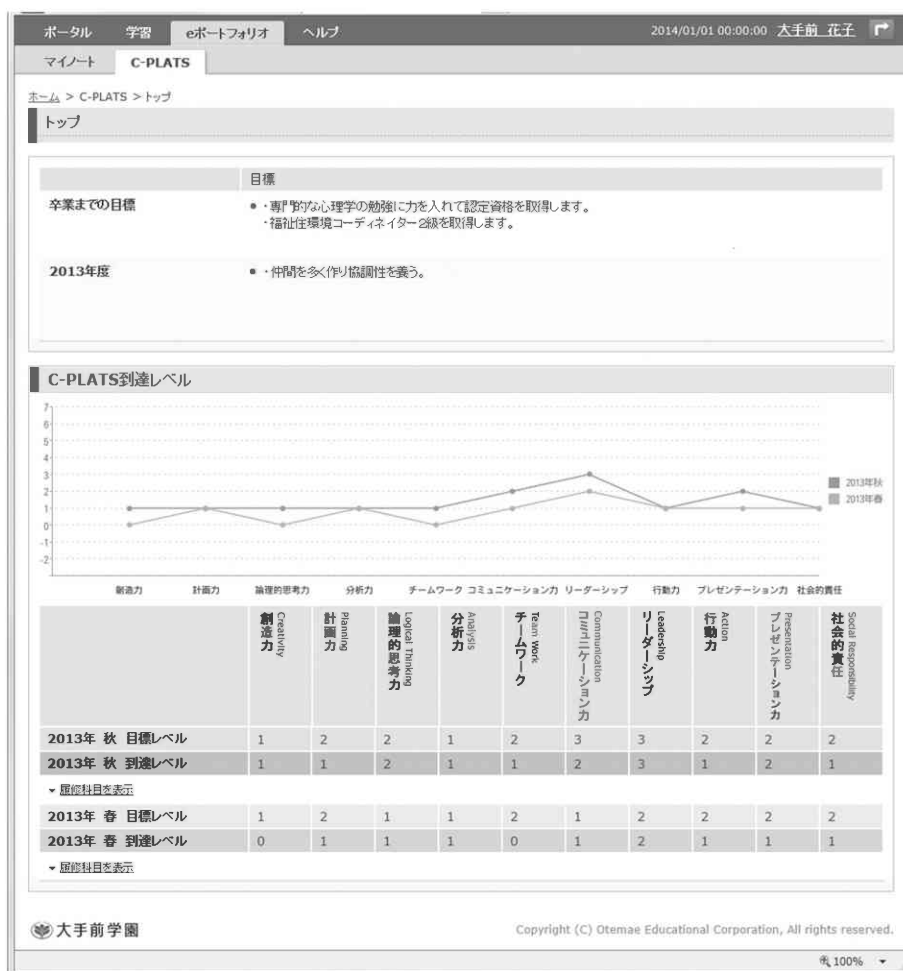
ポータル 学習 eポートフォリオ ヘルプ 2014/01/01 00:00:00 大手前 花子

マイノート C-PLATS

ホーム > C-PLATS > トップ

トップ

| | 目標 |
|---|---|
| 卒業までの目標 | ・専門的な心理学の勉強に力を入れて認定資格を取得します。 ・福祉住環境コーディネイター2級を取得します。 |
| 2013年度 | ・仲間を多く作り協調性を養う。 |

C-PLATS到達レベル

7 6 5 4 3 2 1 0 -1 -2

2013年秋
2013年春

創造力 計画力 論理的思考力 分析力 チームワーク コミュニケーション力 リーダーシップ 行動力 プレゼンテーション力 社会的責任

| | 創造力 Creativity | 計画力 Planning | 論理的思考力 Logical Thinking | 分析力 Analysis | チームワーク Team Work | コミュニケーション力 Communication | リーダーシップ Leadership | 行動力 Action | プレゼンテーション力 Presentation | 社会的責任 Social Responsibility |
|---|---|---|---|---|---|---|---|---|---|---|
| 2013年 秋 目標レベル | 1 | 2 | 2 | 1 | 2 | 3 | 3 | 2 | 2 | 2 |
| 2013年 秋 到達レベル | 1 | 1 | 2 | 1 | 1 | 2 | 3 | 1 | 2 | 1 |

▾ 履修科目を表示

| | | | | | | | | | | |
|---|---|---|---|---|---|---|---|---|---|---|
| 2013年 春 目標レベル | 1 | 2 | 1 | 1 | 2 | 1 | 2 | 2 | 2 | 2 |
| 2013年 春 到達レベル | 0 | 1 | 1 | 1 | 0 | 1 | 2 | 1 | 1 | 1 |

▾ 履修科目を表示

大手前学園

Copyright (C) Otemae Educational Corporation, All rights reserved.

100%